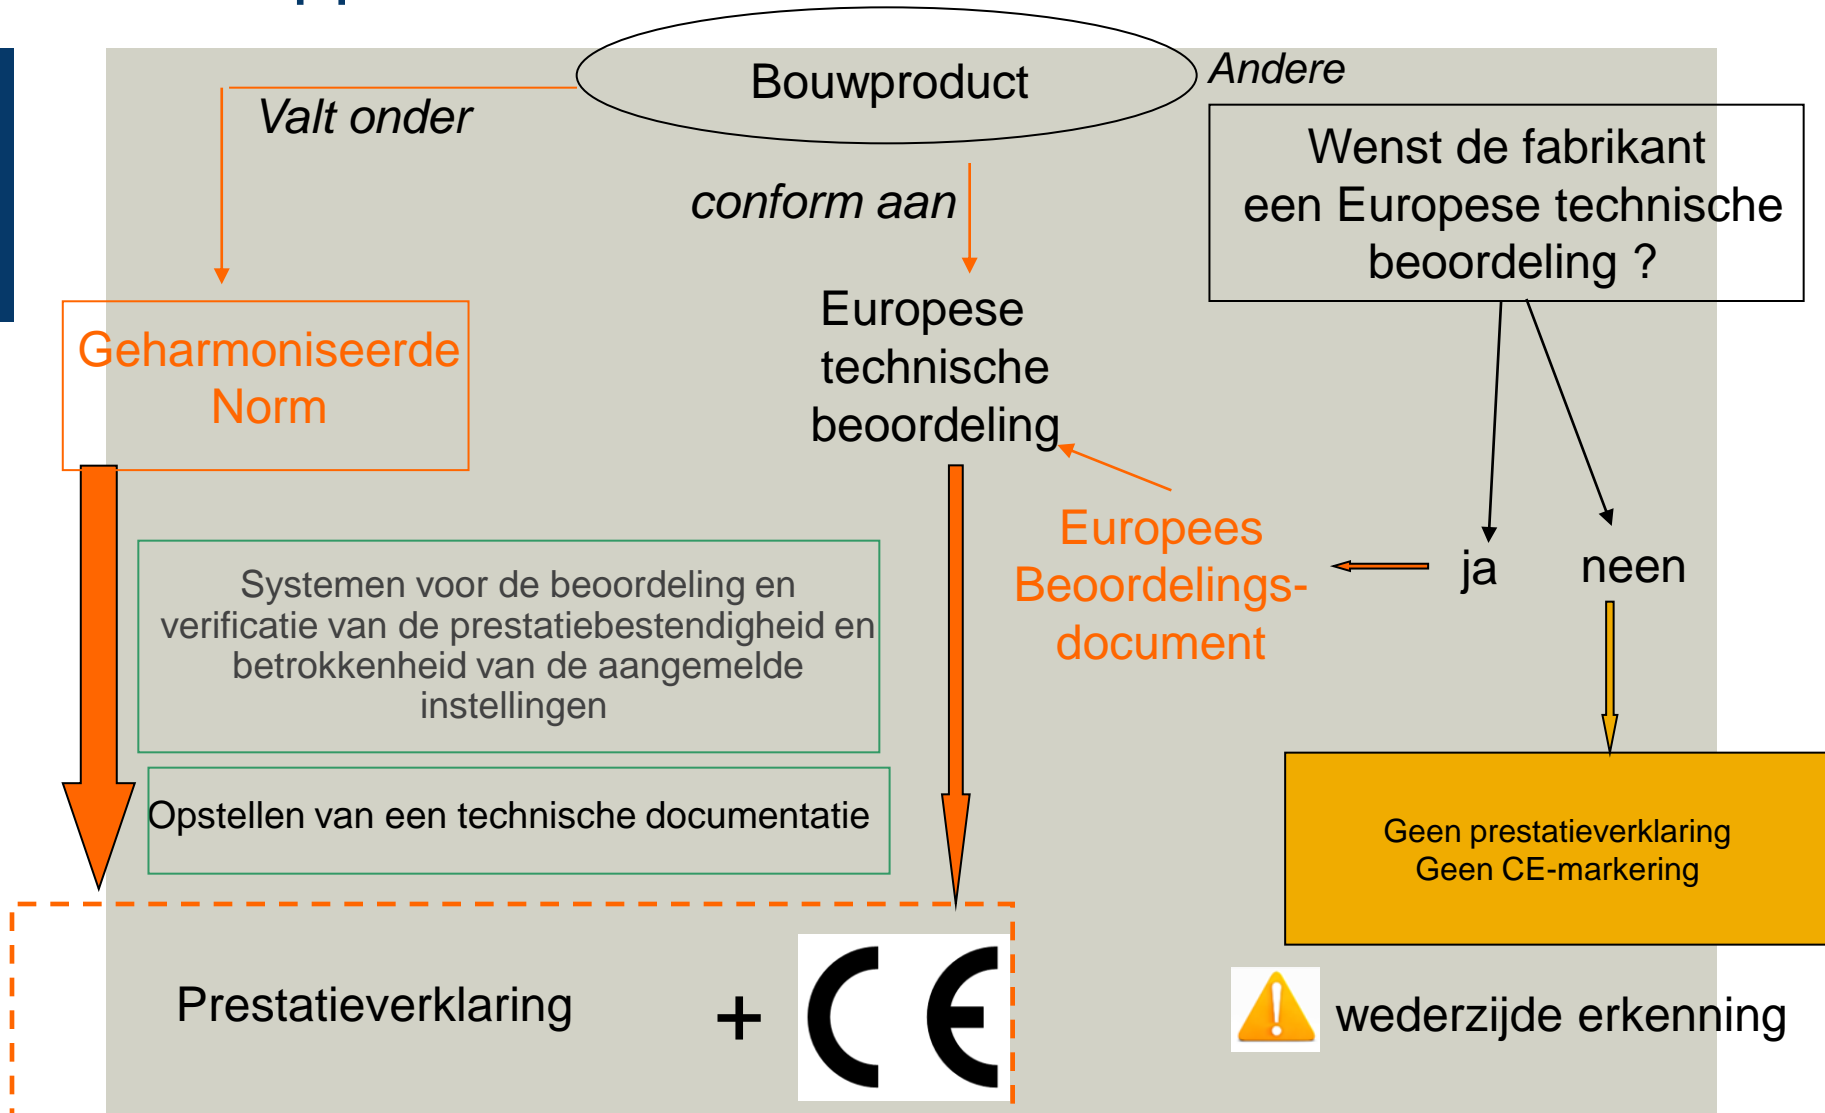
Bouwproduct

Valt onder

conform aan

Andere

Wenst de fabrikant een Europese technische beoordeling ?

Geharmoniseerde Norm

Europese technische beoordeling

Europees Beoordelings-document

ja

neen

Systemen voor de beoordeling en verificatie van de prestatiebestendigheid en betrokkenheid van de aangemelde instellingen

Opstellen van een technische documentatie

Geen prestatieverklaring
Geen CE-markering

Prestatieverklaring

+ CE

wederzijde erkenning